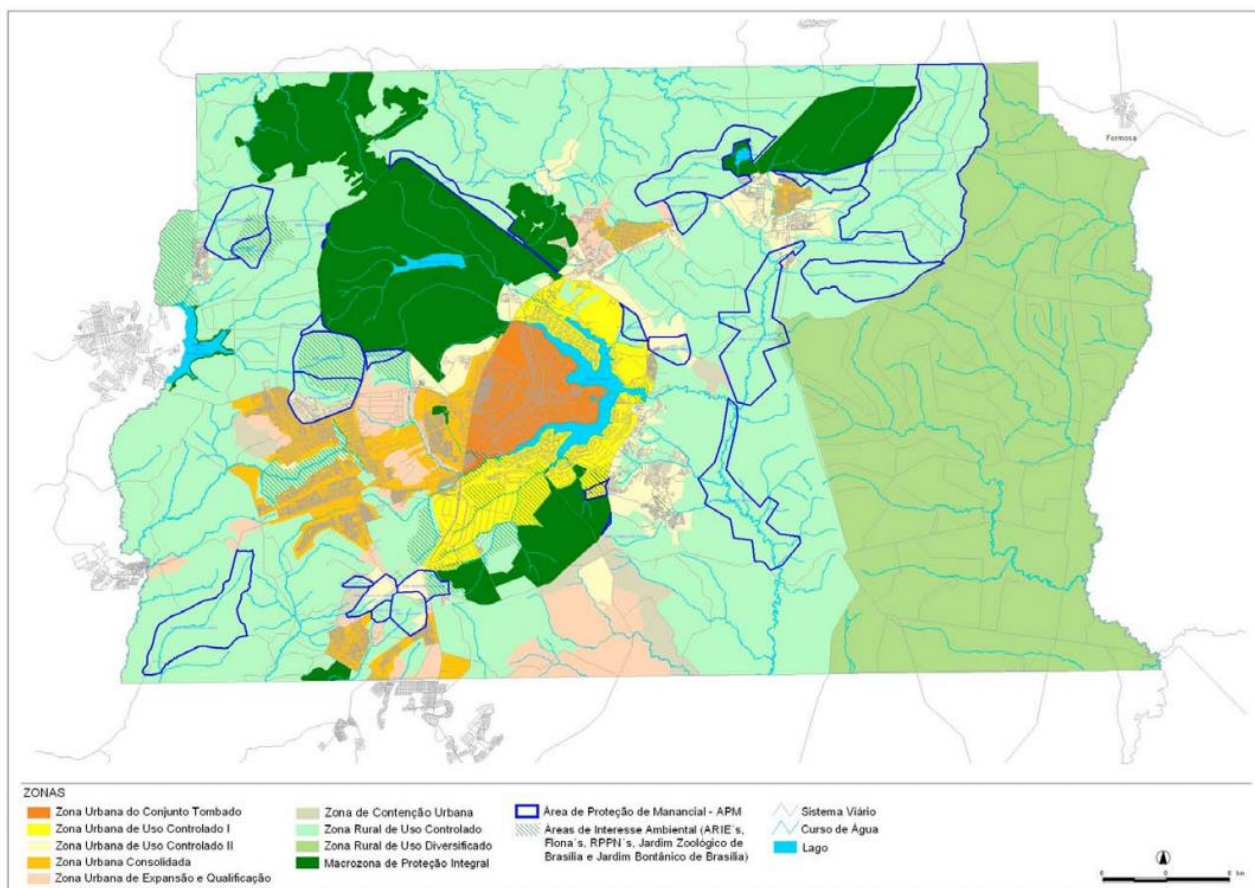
Formosa

ZONAS
Zona Urbana do Conjunto Tombado
Zona Urbana de Uso Controlado I
Zona Urbana de Uso Controlado II
Zona Urbana Consolidada
Zona Urbana de Expansão e Qualificação

Zona de Contenção Urbana
Zona Rural de Uso Controlado
Zona Rural de Uso Diversificado
Macrozona de Proteção Integral

Área de Proteção de Manancial - APM
Áreas de Interesse Ambiental (ARIE´s, Flona´s, RPPN´s, Jardim Zoológico de Brasília e Jardim Bontânico de Brasília)

Sistema Viário
Curso de Água
Lago

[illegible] km